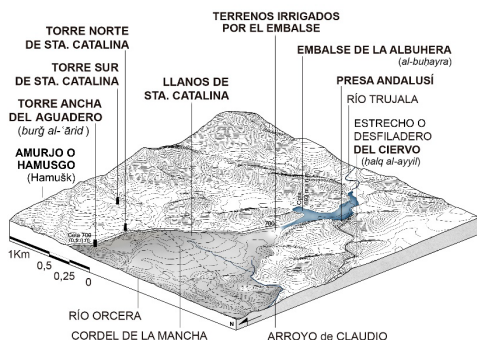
TORRE NORTE DE STA. CATALINA

TERRENOS IRRIGADOS POR EL EMBALSE

EMBALSE DE LA ALBUHERA (al-buḥayra)

TORRE SUR DE STA. CATALINA

LLANOS DE STA. CATALINA

PRESA ANDALUSÍ

TORRE ANCHA DEL AGUADERO (burǧ al-ʿārid)

RÍO TRUJALA

ESTRECHO O DESFILADERO DEL CIERVO (halq al-ayyil)

AMURJO O HAMUSGO (Hamušk)

Cota 700

1Km

0,5

0,25

0

RÍO ORCERA

CORDEL DE LA MANCHA

ARROYO de CLAUDIO

N